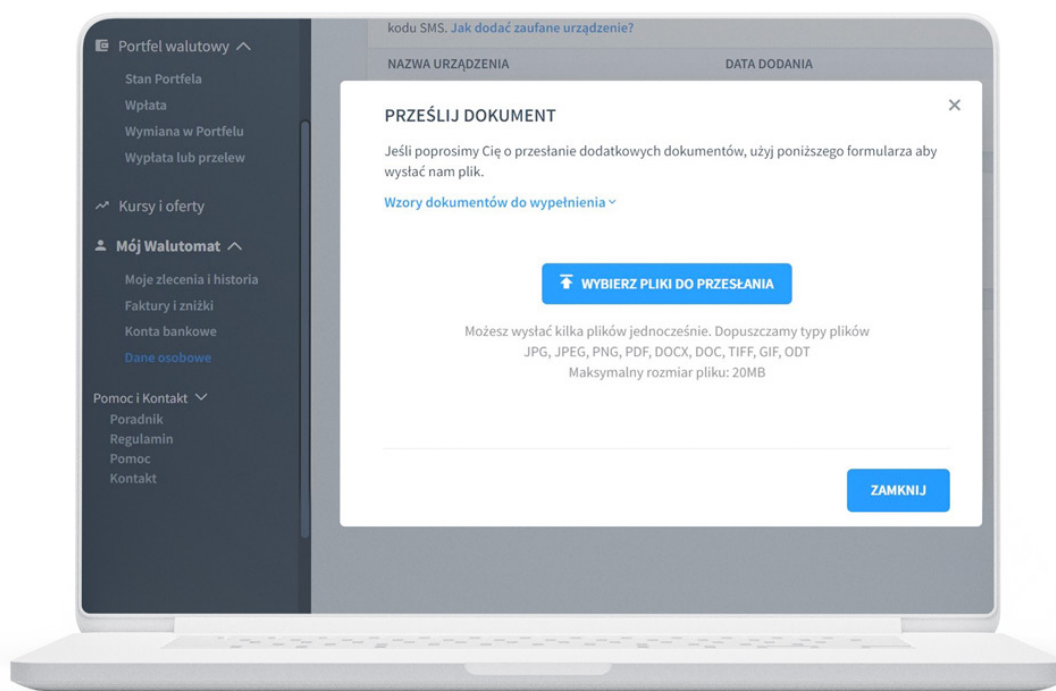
Portfel walutowy
Stan Portfela
Wpłata
Wymiana w Portfelu
Wypłata lub przelew

Kursy i oferty

Mój Walutomat
Moje zlecenia i historia
Faktury i zniżki
Konta bankowe
Dane osobowe

Pomoc i Kontakt
Poradnik
Regulamin
Pomoc
Kontakt

kodu SMS. Jak dodać zaufane urządzenie?

NAZWA URZĄDZENIA
DATA DODANIA

PRZEŚLIJ DOKUMENT

Jeśli poprosimy Cię o przesłanie dodatkowych dokumentów, użyj poniższego formularza aby wysłać nam plik.

Wzory dokumentów do wypełnienia

WYBIERZ PLIKI DO PRZESŁANIA

Możesz wysłać kilka plików jednocześnie. Dopuszczamy typy plików JPG, JPEG, PNG, PDF, DOCX, DOC, TIFF, GIF, ODT
Maksymalny rozmiar pliku: 20MB

ZAMKNIJ